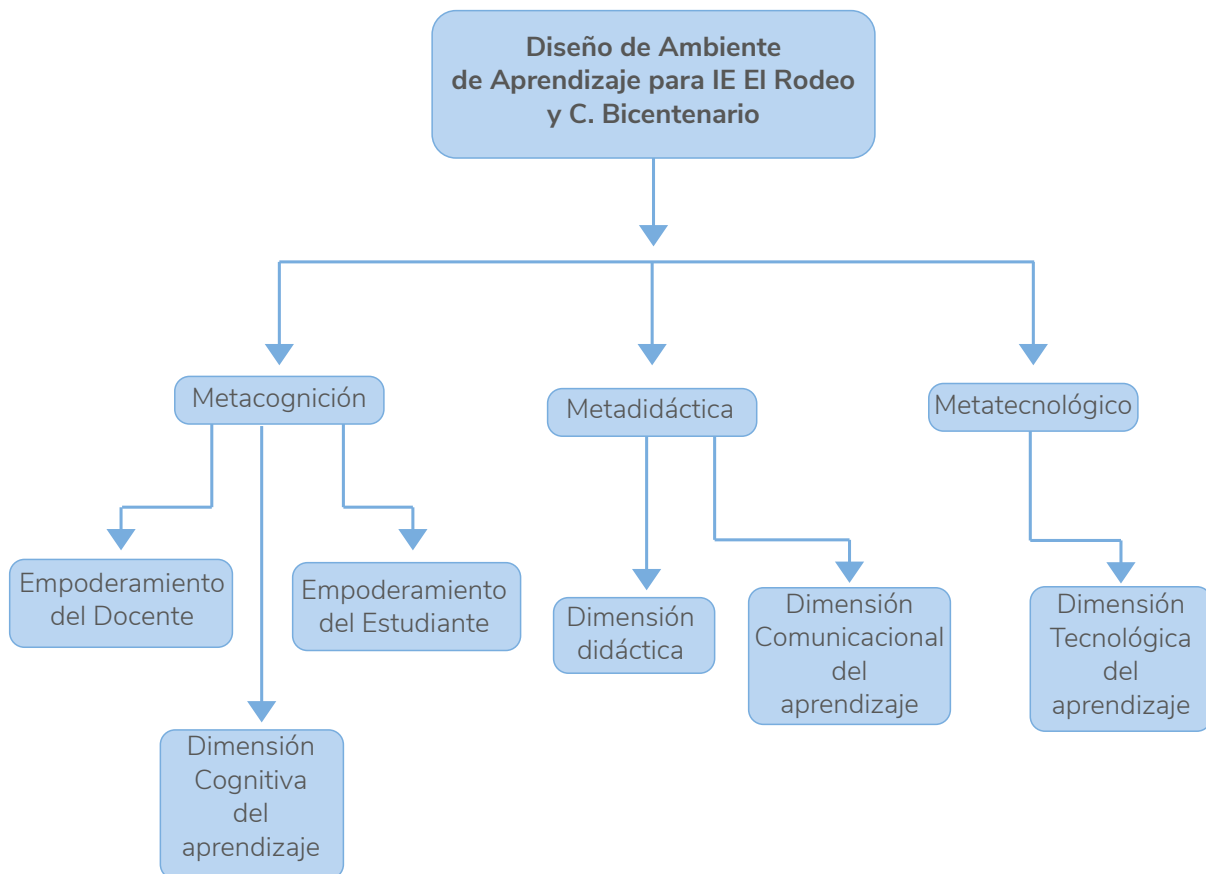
Diseño de Ambiente de Aprendizaje para IE El Rodeo y C. Bicentenario

Metacognición

Metadidáctica

Metatecnológico

Empoderamiento del Docente

Empoderamiento del Estudiante

Dimensión Cognitiva del aprendizaje

Dimensión didáctica

Dimensión Comunicacional del aprendizaje

Dimensión Tecnológica del aprendizaje